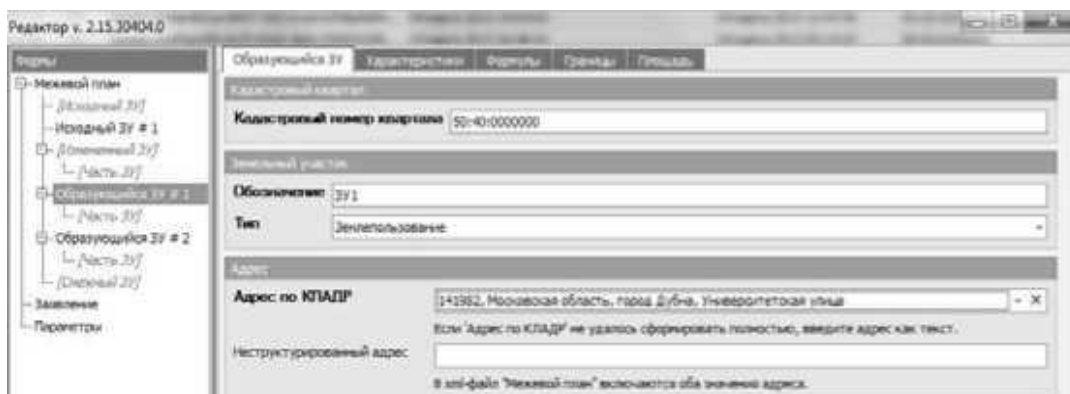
Редактор v. 2.15.20404.0

Формы

Межевой план
[Исходный ЗУ]
Исходный ЗУ # 1
[Измененный ЗУ]
[Часть ЗУ]
Образующийся ЗУ # 1
[Часть ЗУ]
Образующийся ЗУ # 2
[Часть ЗУ]
[Смежный ЗУ]
Заявление
Параметры

Образующийся ЗУ | Характеристики | Формулы | Границы | Площадь

Кадастровый квартал
Кадастровый номер квартала 50:40:0000000

Земельный участок
Обозначение ЗУ1
Тип Землепользование

Адрес
Адрес по КЛАДР 141982, Московская область, город Дубна, Университетская улица
Если "Адрес по КЛАДР" не удалось сформировать полностью, введите адрес как текст.
Неструктурированный адрес
В xml-файл "Межевой план" включаются оба значения адреса.